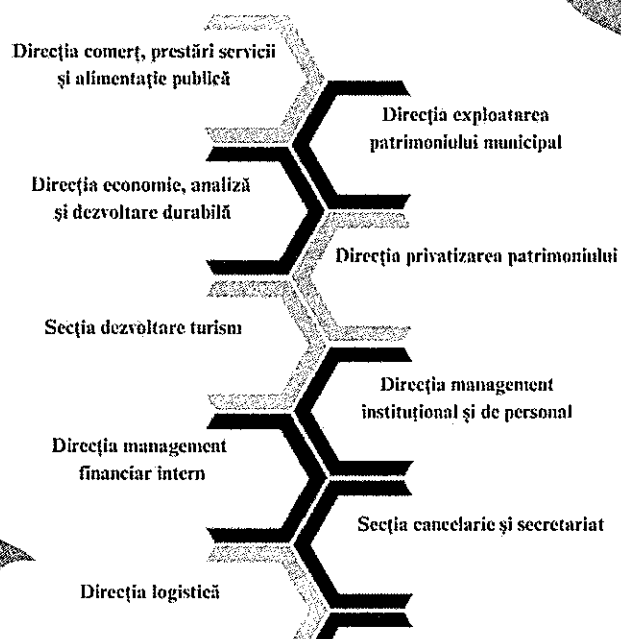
Direcţia comerţ, prestări servicii şi alimentaţie publică

Direcţia exploatarea patrimoniului municipal

Direcţia economie, analiză şi dezvoltare durabilă

Direcţia privatizarea patrimoniului

Secţia dezvoltare turism

Direcţia management instituţional şi de personal

Direcţia management financiar intern

Secţia cancelarie şi secretariat

Direcţia logistică